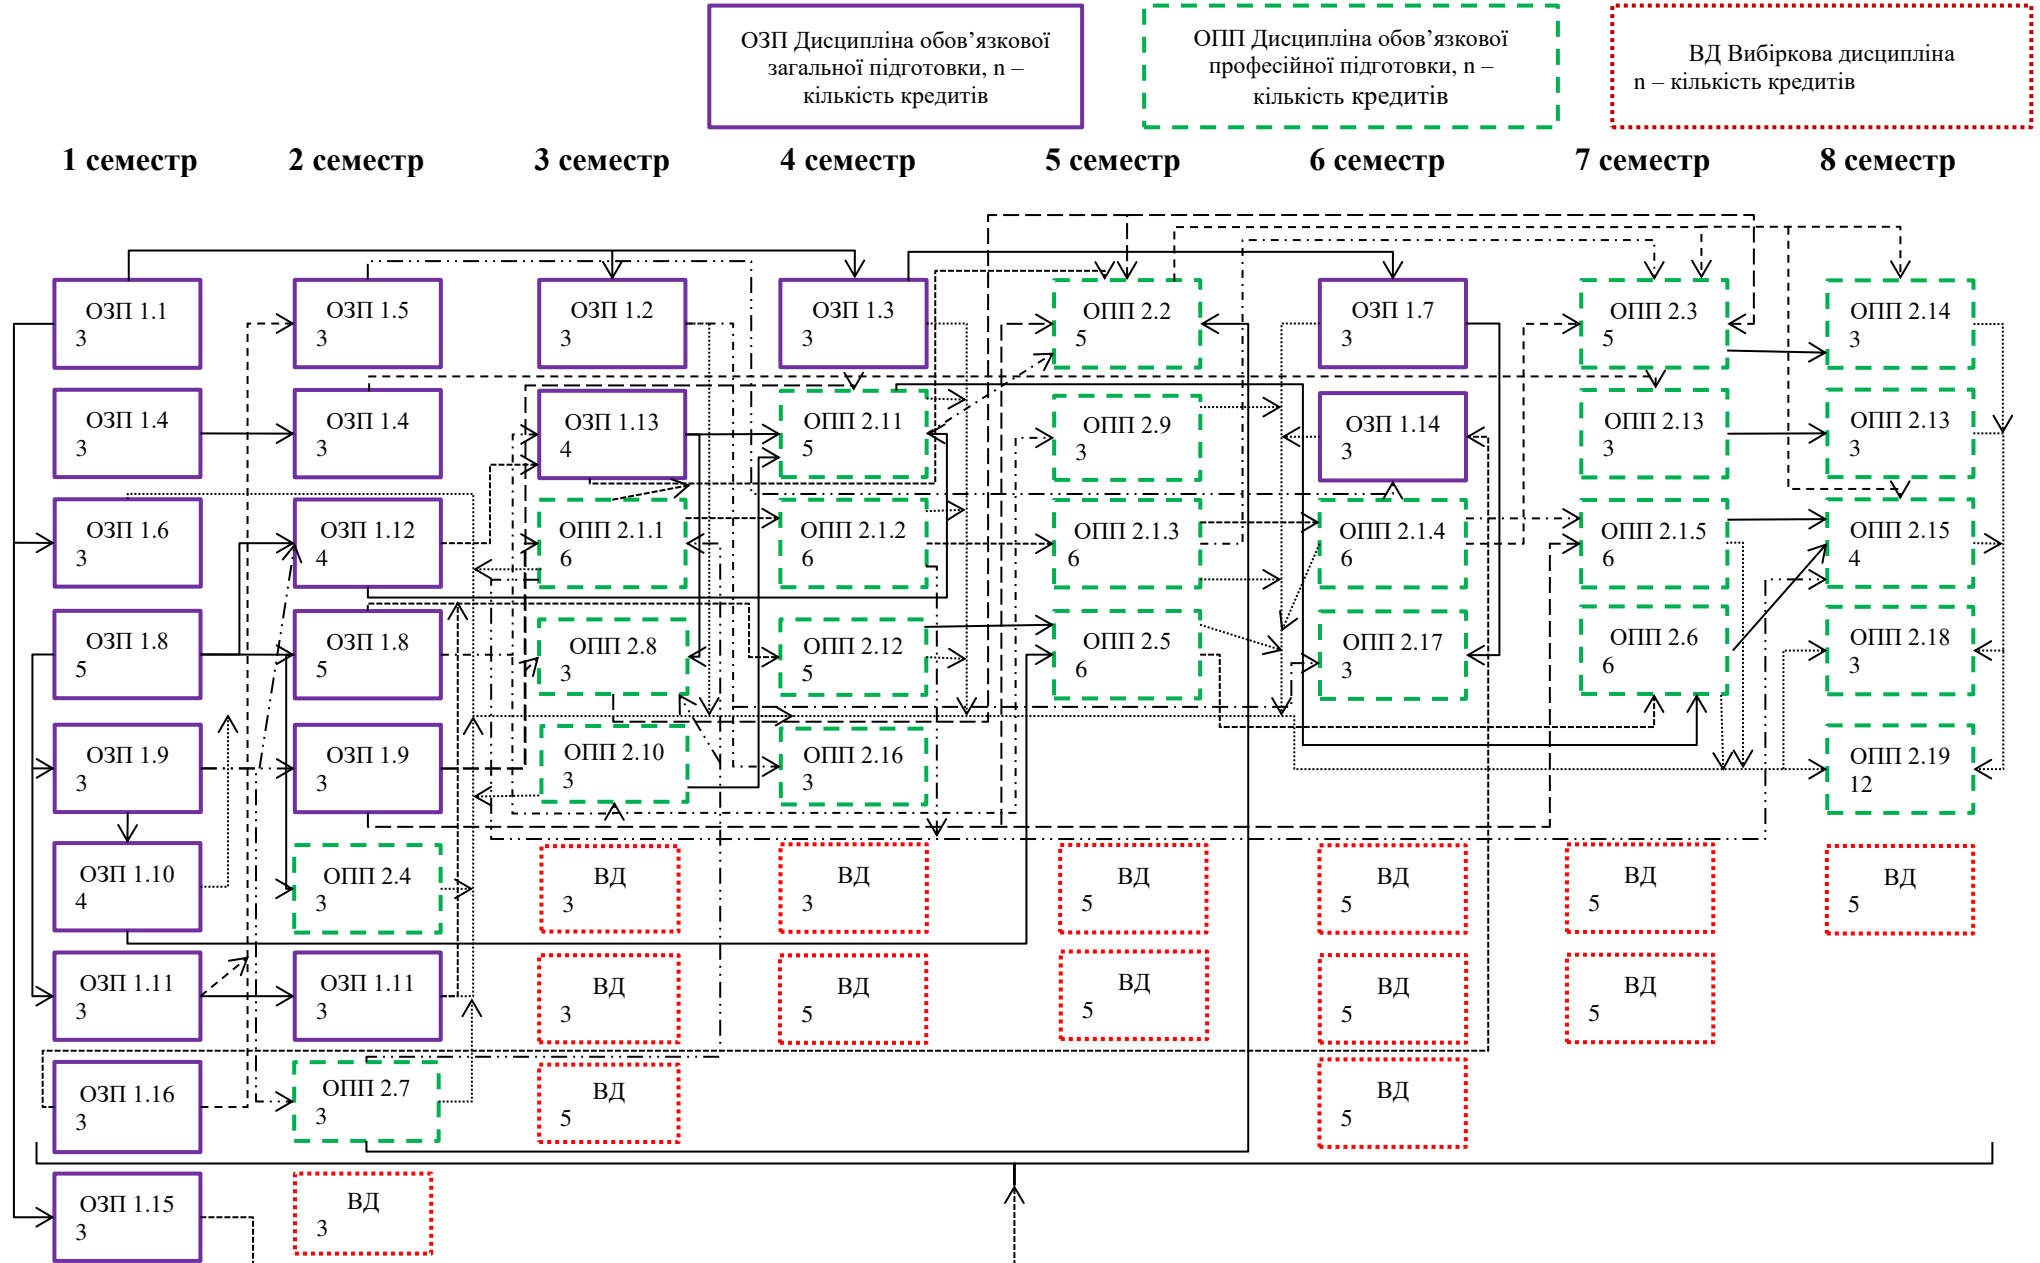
ОЗП Дисципліна обов'язкової загальної підготовки, n – кількість кредитів

ОПП Дисципліна обов'язкової професійної підготовки, n – кількість кредитів

ВД Вибіркова дисципліна n – кількість кредитів

1 семестр

ОЗП 1.1
3

ОЗП 1.4
3

ОЗП 1.6
3

ОЗП 1.8
5

ОЗП 1.9
3

ОЗП 1.10
4

ОЗП 1.11
3

ОЗП 1.16
3

ОЗП 1.15
3

2 семестр

ОЗП 1.5
3

ОЗП 1.4
3

ОЗП 1.12
4

ОЗП 1.8
5

ОЗП 1.9
3

ОПП 2.4
3

ОЗП 1.11
3

ОПП 2.7
3

ВД
3

3 семестр

ОЗП 1.2
3

ОЗП 1.13
4

ОПП 2.1.1
6

ОПП 2.8
3

ОПП 2.10
3

ВД
3

ВД
3

ВД
5

4 семестр

ОЗП 1.3
3

ОПП 2.11
5

ОПП 2.1.2
6

ОПП 2.12
5

ОПП 2.16
3

ВД
3

ВД
5

5 семестр

ОПП 2.2
5

ОПП 2.9
3

ОПП 2.1.3
6

ОПП 2.5
6

ВД
5

ВД
5

6 семестр

ОЗП 1.7
3

ОЗП 1.14
3

ОПП 2.1.4
6

ОПП 2.17
3

ВД
5

ВД
5

ВД
5

7 семестр

ОПП 2.3
5

ОПП 2.13
3

ОПП 2.1.5
6

ОПП 2.6
6

ВД
5

ВД
5

8 семестр

ОПП 2.14
3

ОПП 2.13
3

ОПП 2.15
4

ОПП 2.18
3

ОПП 2.19
12

ВД
5